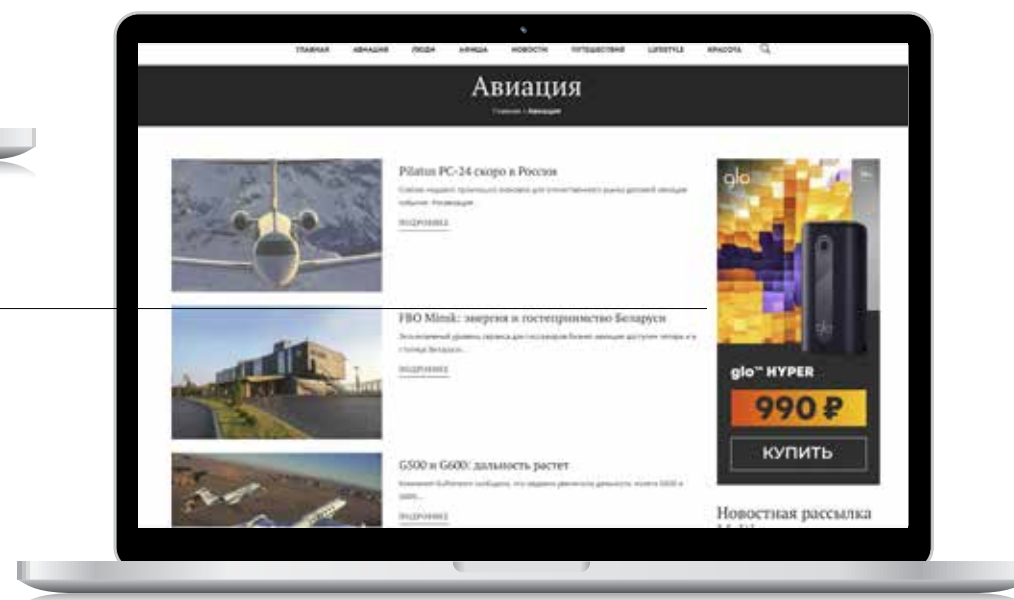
ГЛАВНАЯ АВИАЦИЯ ЛЮДИ АФИША НОВОСТИ ПУТЕШЕСТВИЯ LIFESTYLE КРАСОТА

Авиация

Главная > Авиация

Pilatus PC-24 скоро в России

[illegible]

ПОДРОБНЕЕ

FBO Minsk: энергия и гостеприимство Беларуси

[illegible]

ПОДРОБНЕЕ

G500 и G600: дальность растет

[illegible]

ПОДРОБНЕЕ

glo

glo™ HYPER

990 ₽

КУПИТЬ

Новостная рассылка